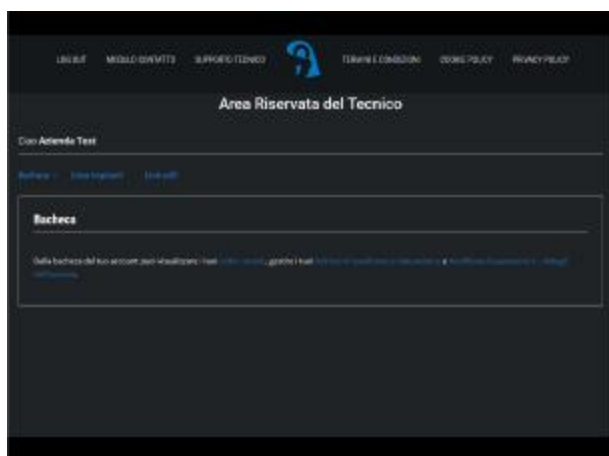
LOGOUT MODULO CONTATTI SUPPORTO TECNICO TERMINI E CONDIZIONI COOKIE POLICY PRIVACY POLICY

Area Riservata del Tecnico

Ciao Azienda Test

Bacheca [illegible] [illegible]

Bacheca

Dalla bacheca del tuo account puoi visualizzare i tuoi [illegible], gestire i tuoi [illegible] e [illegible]